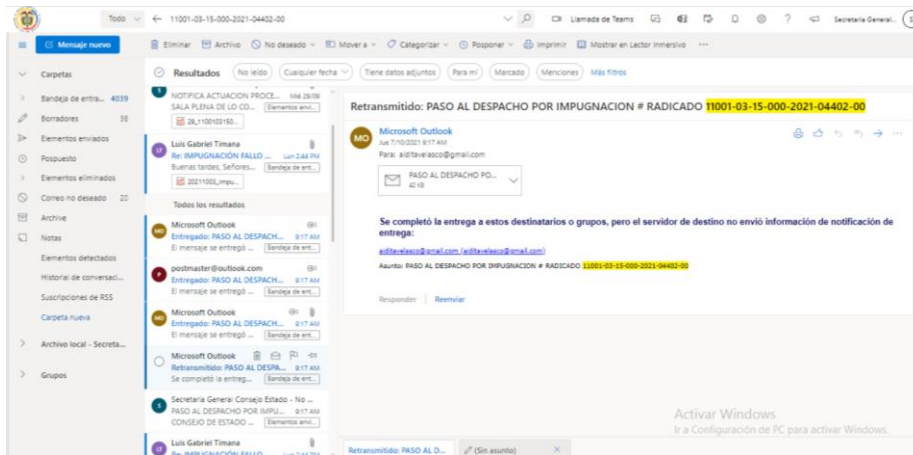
Todo ← 11001-03-15-000-2021-04402-00

Llamada de Teams

Secretaria General...

Mensaje nuevo

Eliminar Archivo No deseado Mover a Categorizar Posponer Imprimir Mostrar en Lector inmersivo ···

Carpetas

Bandeja de entra... 4039

Borradores 38

Elementos enviados

Pospuesto

Elementos eliminados

Correo no deseado 20

Archive

Notas

Elementos detectados

Historial de conversaci...

Suscripciones de RSS

Carpeta nueva

Archivo local - Secreta...

Grupos

Resultados No leído Cualquier fecha Tiene datos adjuntos Para mí Marcado Menciones Más filtros

NOTIFICA ACTUACION PROCE... Mié 28/09
SALA PLENA DE LO CO... Elementos envi...
28_1100103150...

Luis Gabriel Timana
Re: IMPUGNACIÓN FALLO ... Lun 2:44 PM
Buenas tardes, Señores... Bandeja de ent...
20211003_impu...

Todos los resultados

Microsoft Outlook
Entregado: PASO AL DESPACH... 9:17 AM
El mensaje se entregó ... Bandeja de ent...

postmaster@outlook.com
Entregado: PASO AL DESPACH... 9:17 AM
El mensaje se entregó ... Bandeja de ent...

Microsoft Outlook
Entregado: PASO AL DESPACH... 9:17 AM
El mensaje se entregó ... Bandeja de ent...

Microsoft Outlook
Retransmitido: PASO AL DESPA... 9:17 AM
Se completó la entreg... Bandeja de ent...

Secretaria General Consejo Estado - No ...
PASO AL DESPACHO POR IMPU... 9:17 AM
CONSEJO DE ESTADO ... Elementos envi...

Luis Gabriel Timana
Re: IMPUGNACIÓN FALLO ...

Retransmitido: PASO AL DESPACHO POR IMPUGNACION # RADICADO 11001-03-15-000-2021-04402-00

MO Microsoft Outlook
Jue 7/10/2021 9:17 AM
Para: aiditavelasco@gmail.com

PASO AL DESPACHO PO...
42 KB

Se completó la entrega a estos destinatarios o grupos, pero el servidor de destino no envió información de notificación de entrega:

aiditavelasco@gmail.com (aiditavelasco@gmail.com)

Asunto: PASO AL DESPACHO POR IMPUGNACION # RADICADO 11001-03-15-000-2021-04402-00

Responder | Reenviar

Activar Windows
Ir a Configuración de PC para activar Windows.

Retransmitido: PASO AL D... (Sin asunto)